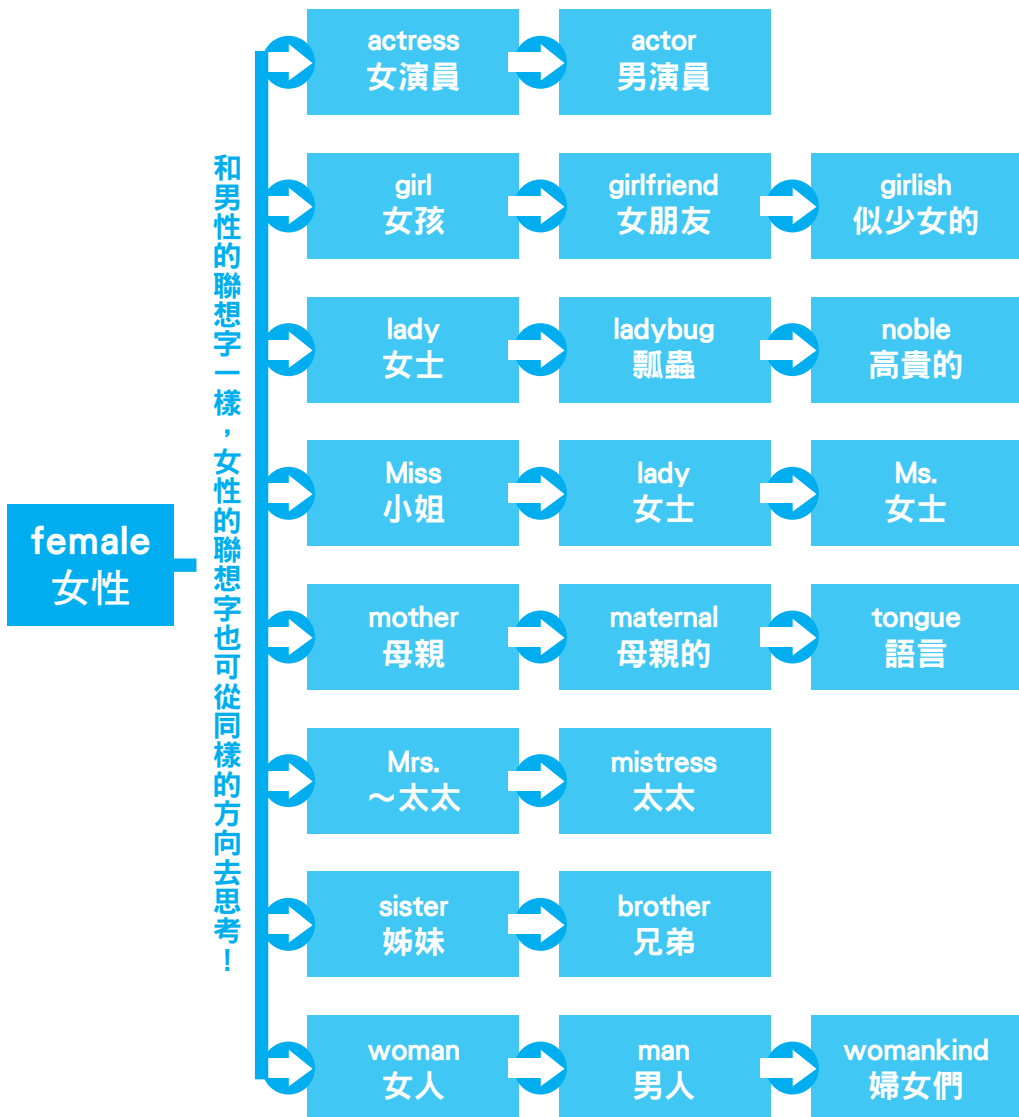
female
女性

和男性的聯想字一樣，女性的聯想字也可從同樣的方向去思考！

actress
女演員

actor
男演員

girl
女孩

girlfriend
女朋友

girlish
似少女的

lady
女士

ladybug
瓢蟲

noble
高貴的

Miss
小姐

lady
女士

Ms.
女士

mother
母親

maternal
母親的

tongue
語言

Mrs.
～太太

mistress
太太

sister
姊妹

brother
兄弟

woman
女人

man
男人

womankind
婦女們